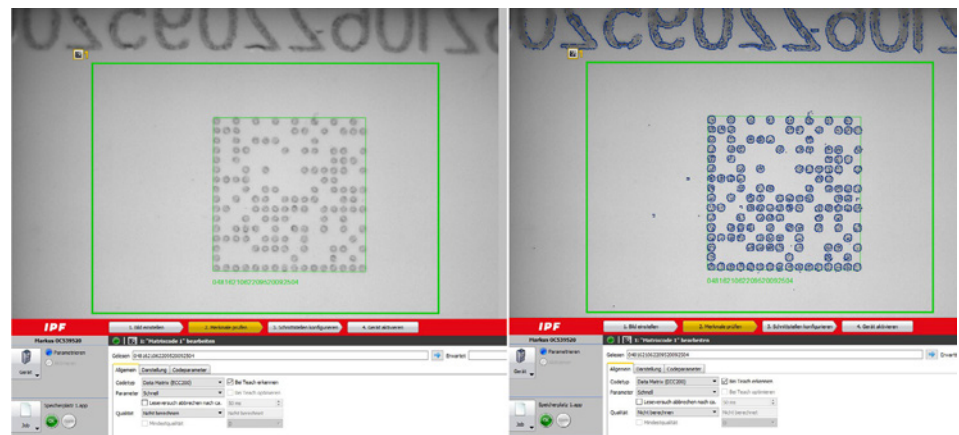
0481621062209620092504

IPF

1. Bild einstellen
2. Merkmale prüfen
3. Schnittstellen konfigurieren
4. Gerät aktivieren

Markus OCS39520
Parametrieren
Gerät
1: "Matrixcode 1" bearbeiten
Gelesen 0481621062209620092504
Erwartet
Allgemein
Darstellung
Codeparameter
Codetyp Data Matrix (ECC200)
Bei Teach erkennen
Parameter Schnell
Bei Teach optimieren
Leseversuch abbrechen nach ca.
Qualität Nicht berechnen
Nicht berechnet
Mindestqualität
Speicherplatz 1.app
Job

0481621062209620092504

IPF

1. Bild einstellen
2. Merkmale prüfen
3. Schnittstellen konfigurieren
4. Gerät aktivieren

Markus OCS39520
Parametrieren
Gerät
1: "Matrixcode 1" bearbeiten
Gelesen 0481621062209620092504
Erwartet
Allgemein
Darstellung
Codeparameter
Codetyp Data Matrix (ECC200)
Bei Teach erkennen
Parameter Schnell
Bei Teach optimieren
Leseversuch abbrechen nach ca.
Qualität Nicht berechnen
Nicht berechnet
Mindestqualität
Speicherplatz 1.app
Job